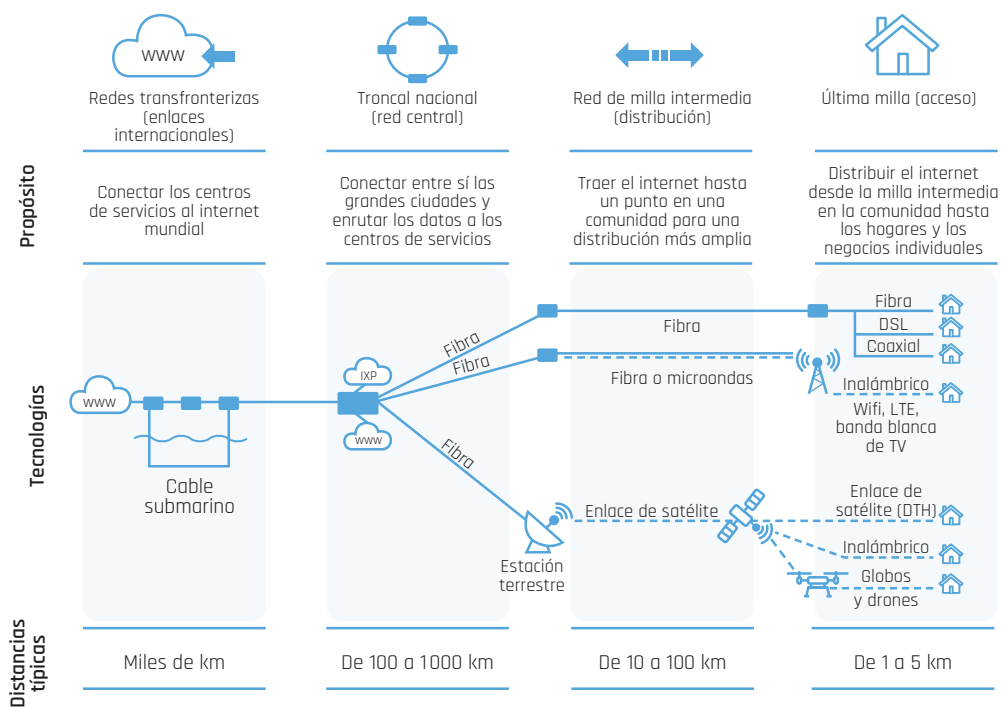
WWW

Redes transfronterizas (enlaces internacionales)

Troncal nacional (red central)

Red de milla intermedia (distribución)

Última milla (acceso)

Propósito

Conectar los centros de servicios al internet mundial

Conectar entre sí las grandes ciudades y enrutar los datos a los centros de servicios

Traer el internet hasta un punto en una comunidad para una distribución más amplia

Distribuir el internet desde la milla intermedia en la comunidad hasta los hogares y los negocios individuales

Tecnologías

WWW

Cable submarino

IXP

WWW

Fibra

Fibra

Fibra

Fibra

Fibra o microondas

Fibra

DSL

Coaxial

Inalámbrico

Wifi, LTE, banda blanca de TV

Estación terrestre

Enlace de satélite

Enlace de satélite (DTH)

Inalámbrico

Globos y drones

Distancias típicas

Miles de km

De 100 a 1000 km

De 10 a 100 km

De 1 a 5 km